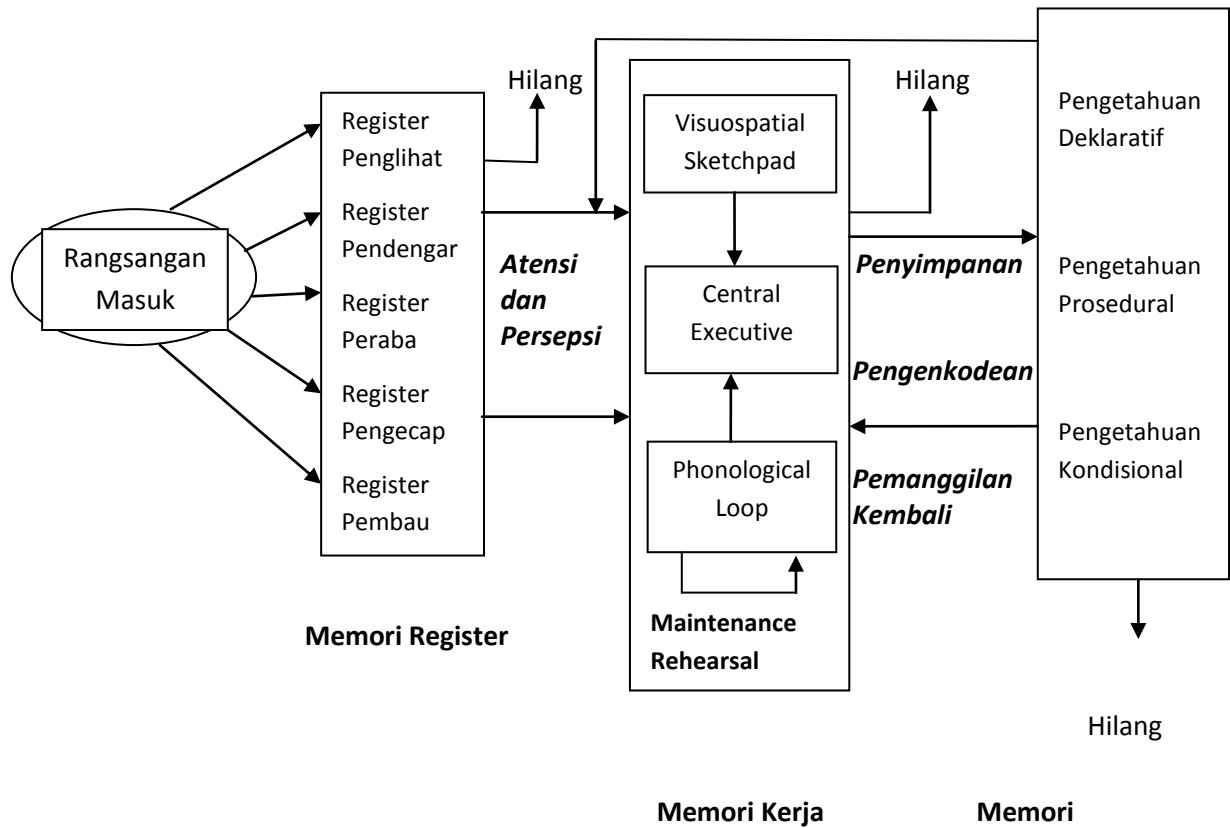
Rangsangan Masuk

Register Penglihat

Register Pendengar

Register Peraba

Register Pengecap

Register Pembau

Hilang

Memori Register

Atensi dan Persepsi

Visuospatial Sketchpad

Central Executive

Phonological Loop

Maintenance Rehearsal

Hilang

Penyimpanan

Pengenkodean

Pemanggilan Kembali

Pengetahuan Deklaratif

Pengetahuan Prosedural

Pengetahuan Kondisional

Hilang

Memori Kerja

Memori